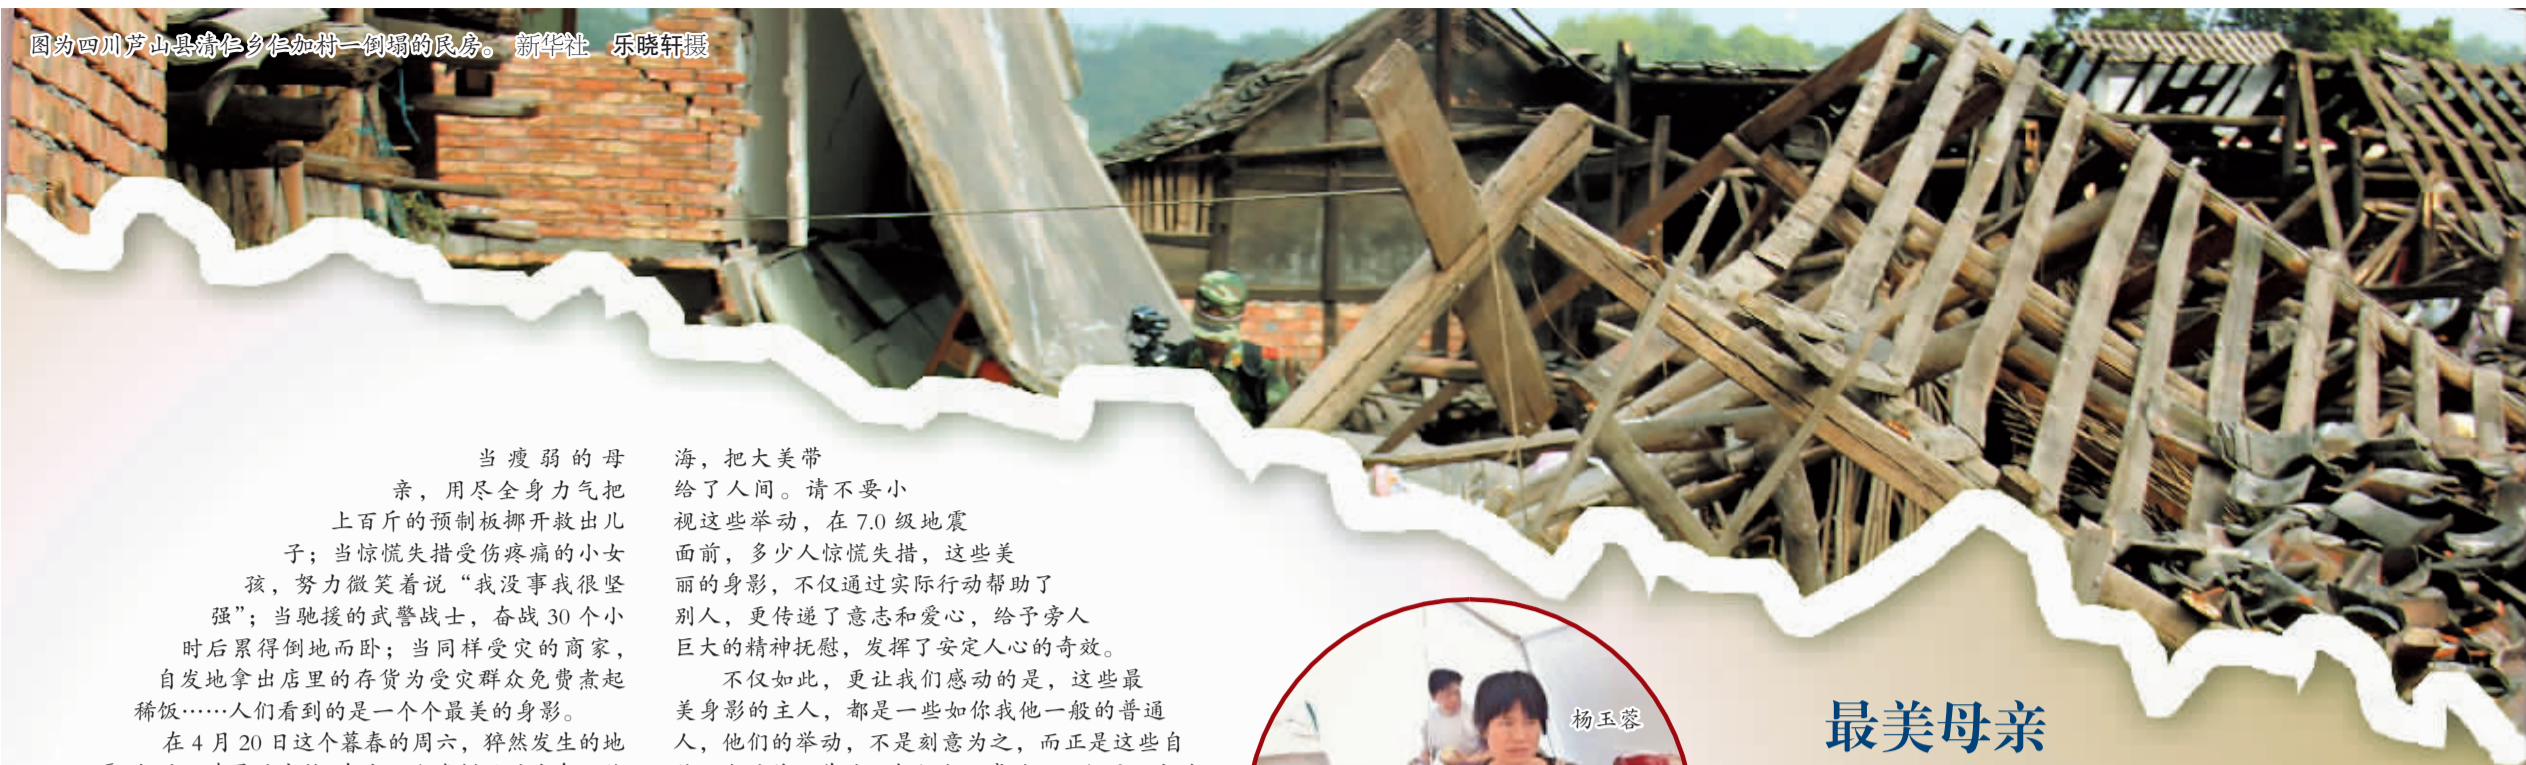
图为四川芦山县清仁乡仁加村一倒塌的民房。 新华社 乐晓轩摄

当瘦弱的母亲，用尽全身力气把上百斤的预制板挪开救出儿子；当惊慌失措受伤疼痛的小女孩，努力微笑着说“我没事我很坚强”；当驰援的武警战士，奋战 30 个小时后累得倒地而卧；当同样受灾的商家，自发地拿出店里的存货为受灾群众免费煮起稀饭……人们看到的是一个个最美的身影。

在 4 月 20 日这个暮春的周六，猝然发生的地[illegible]

海，把大美带给了人间。请不要小视这些举动，在 7.0 级地震面前，多少人惊慌失措，这些美丽的身影，不仅通过实际行动帮助了别人，更传递了意志和爱心，给予旁人巨大的精神抚慰，发挥了安定人心的奇效。

不仅如此，更让我们感动的是，这些最美身影的主人，都是一些如你我他一般的普通人，他们的举动，不是刻意为之，而正是这些自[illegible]

杨玉蓉

最美母亲